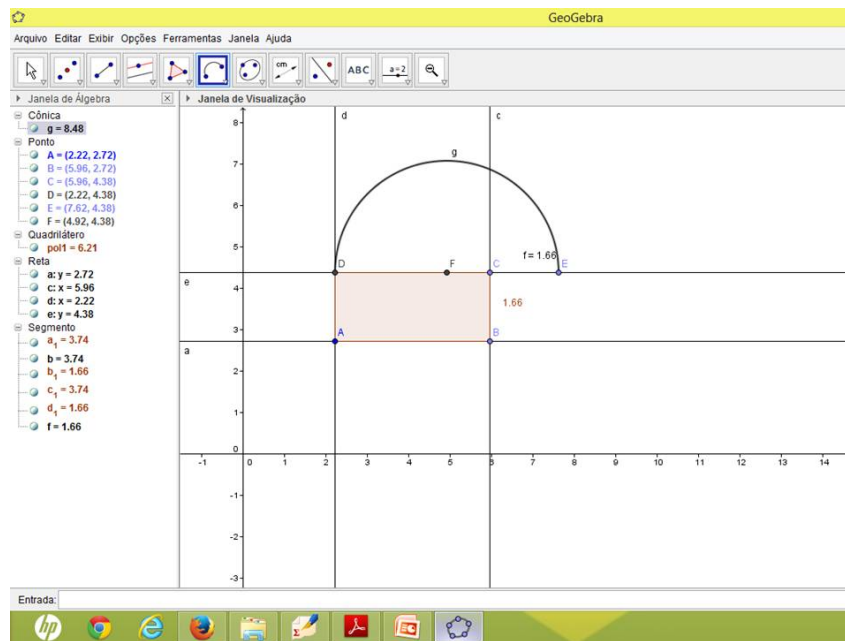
GeoGebra

Arquivo Editar Exibir Opções Ferramentas Janela Ajuda

ABC a=2

Janela de Álgebra

Cônica
g = 8.48
Ponto
A = (2.22, 2.72)
B = (5.96, 2.72)
C = (5.96, 4.38)
D = (2.22, 4.38)
E = (7.62, 4.38)
F = (4.92, 4.38)
Quadrilátero
pol1 = 6.21
Reta
a: y = 2.72
c: x = 5.96
d: x = 2.22
e: y = 4.38
Segmento
$a_1$ = 3.74
b = 3.74
$b_1$ = 1.66
$c_1$ = 3.74
$d_1$ = 1.66
f = 1.66

Janela de Visualização

d c g f = 1.66 D F C E e A B a 1.66

8 7 6 5 4 3 2 1 0 -1 -2 -3
-1 0 1 2 3 4 5 6 7 8 9 10 11 12 13 14

Entrada: